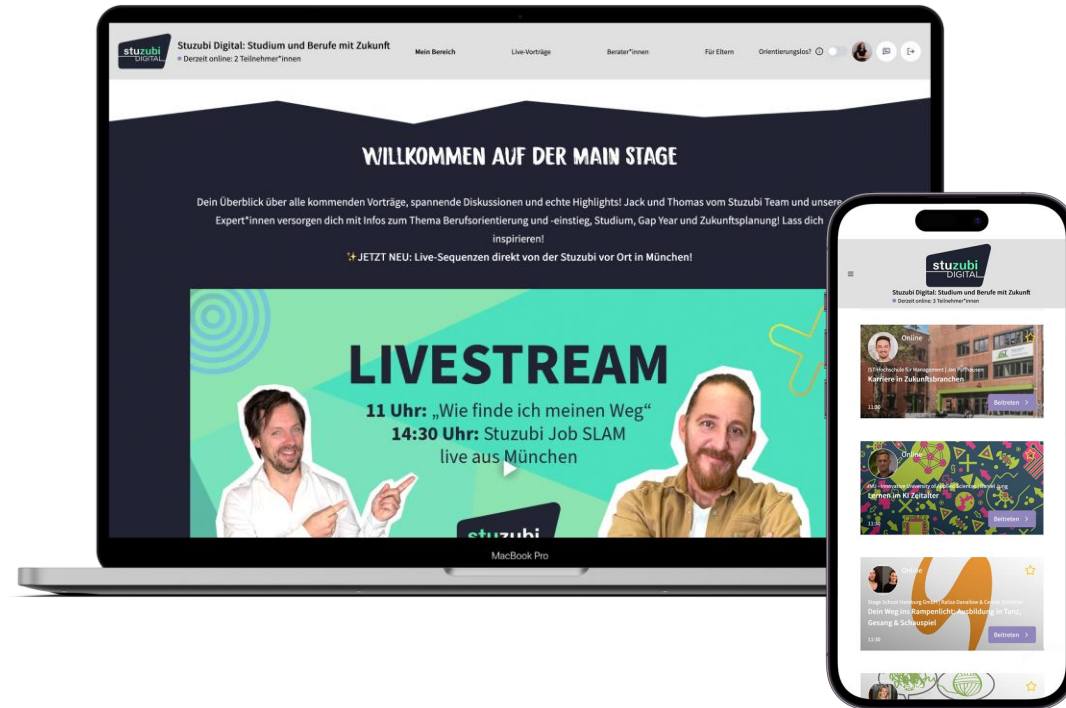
stuzubi DIGITAL

Stuzubi Digital: Studium und Berufe mit Zukunft
Derzeit online: 2 Teilnehmer*innen

Mein Bereich
Live-Vorträge
Berater*innen
Für Eltern
Orientierungslos?

WILLKOMMEN AUF DER MAIN STAGE

Dein Überblick über alle kommenden Vorträge, spannende Diskussionen und echte Highlights! Jack und Thomas vom Stuzubi Team und unsere Expert*innen versorgen dich mit Infos zum Thema Berufsorientierung und -einstieg, Studium, Gap Year und Zukunftsplanung! Lass dich inspirieren!
✨JETZT NEU: Live-Sequenzen direkt von der Stuzubi vor Ort in München!

LIVESTREAM
11 Uhr: „Wie finde ich meinen Weg“
14:30 Uhr: Stuzubi Job SLAM
live aus München

stuzubi

MacBook Pro

stuzubi DIGITAL
Stuzubi Digital: Studium und Berufe mit Zukunft
Derzeit online: 3 Teilnehmer*innen

Online
IST-Hochschule für Management | Jan Fulfhausen
Karriere in Zukunftsbranchen
11:00
Beitreten

Online
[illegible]
Lernen im KI Zeitalter
11:30
Beitreten

Online
Stage School Hamburg GmbH | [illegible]
Dein Weg ins Rampenlicht: Ausbildung in Tanz, Gesang & Schauspiel
11:30
Beitreten